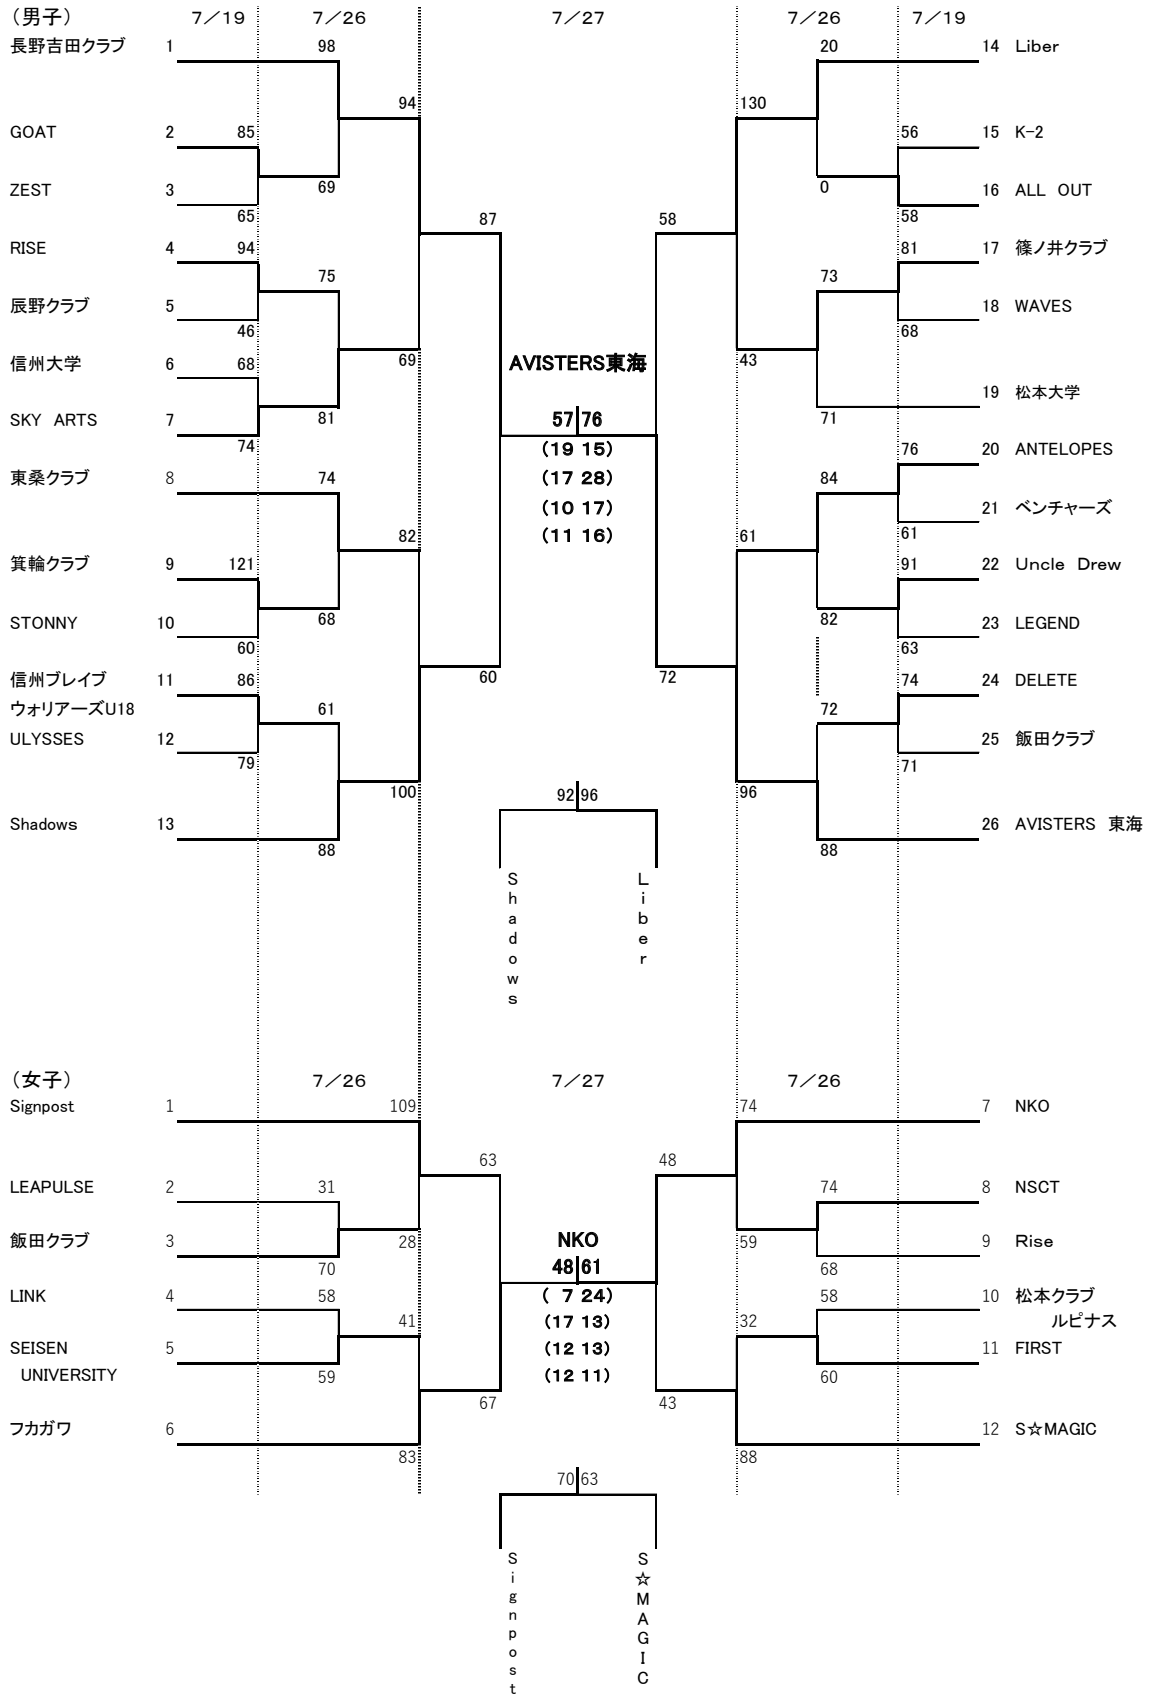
(男子)　7／19　7／26　7／27　7／26　7／19

長野吉田クラブ 1
GOAT 2
ZEST 3
RISE 4
辰野クラブ 5
信州大学 6
SKY ARTS 7
東桑クラブ 8
箕輪クラブ 9
STONNY 10
信州ブレイブウォリアーズU18 11
ULYSSES 12
Shadows 13

14 Liber
15 K-2
16 ALL OUT
17 篠ノ井クラブ
18 WAVES
19 松本大学
20 ANTELOPES
21 ベンチャーズ
22 Uncle Drew
23 LEGEND
24 DELETE
25 飯田クラブ
26 AVISTERS 東海

98 94 85 69 65 87 94 75 46 69 68 81 74 74 82 121 68 60 60 86 61 79 100 88

20 130 56 0 58 58 81 73 68 43 71 76 84 61 61 91 82 63 72 74 72 71 96 88

AVISTERS東海
57 76
(19 15)
(17 28)
(10 17)
(11 16)

92 96
Shadows
Liber

(女子)　7／26　7／27　7／26

Signpost 1
LEAPULSE 2
飯田クラブ 3
LINK 4
SEISEN UNIVERSITY 5
フカガワ 6

7 NKO
8 NSCT
9 Rise
10 松本クラブ ルピナス
11 FIRST
12 S☆MAGIC

109 63 31 28 70 58 41 59 67 83

74 48 74 59 68 58 32 60 43 88

NKO
48 61
( 7 24)
(17 13)
(12 13)
(12 11)

70 63
Signpost
S☆MAGIC